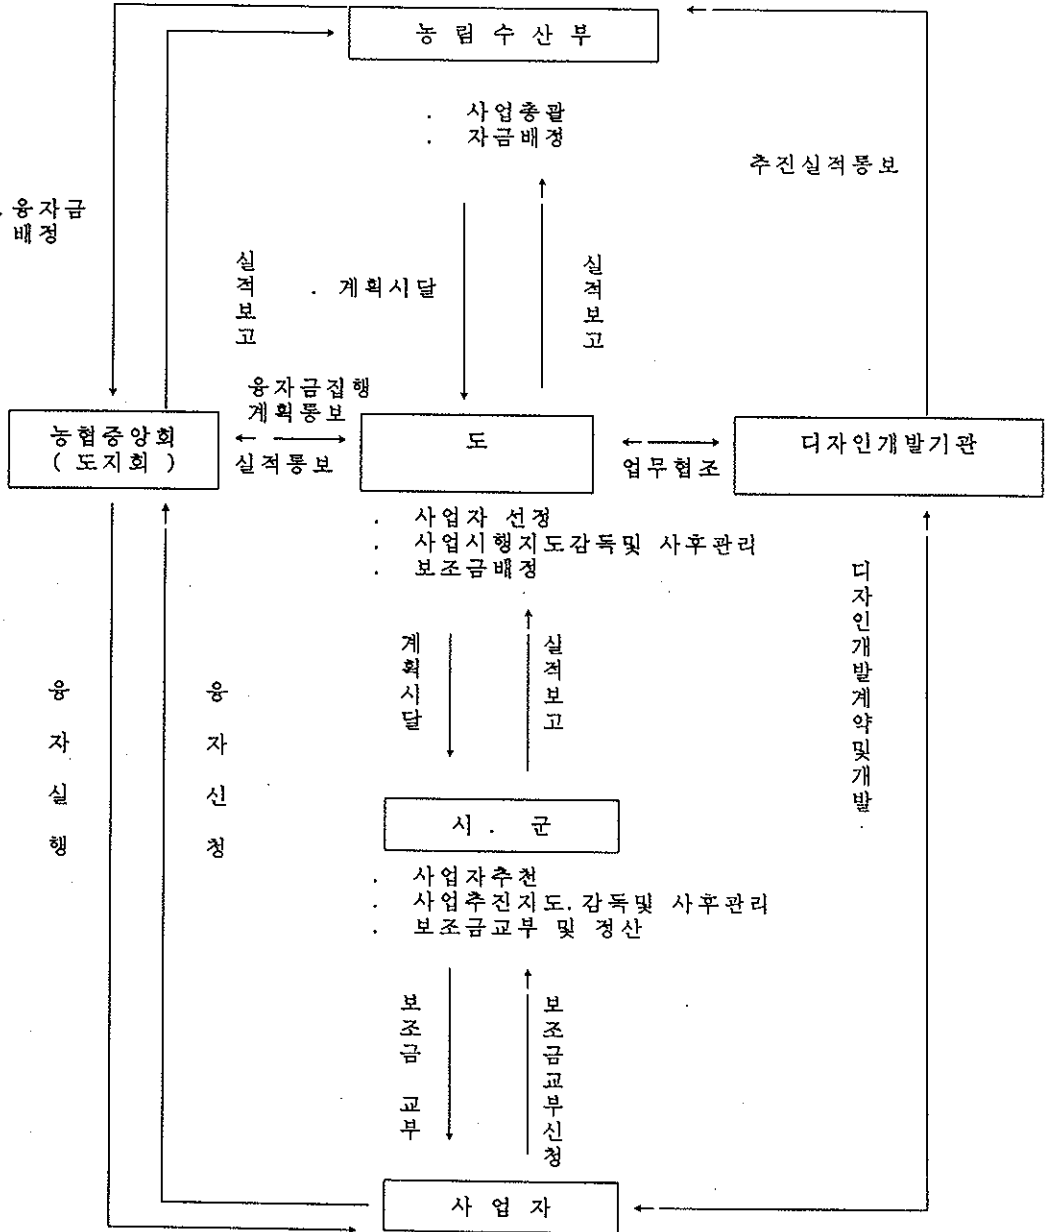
농 림 수 산 부

. 사업총괄
. 자금배정

추진실적통보

. 융자금 배정

실적보고

. 계획시달

실적보고

융자금집행 계획통보

농협중앙회 ( 도지회 )

실적통보

도

업무협조

디자인개발기관

. 사업자 선정
. 사업시행지도감독및 사후관리
. 보조금배정

디자인개발계약및개발

융자실행

융자신청

계획시달

실적보고

시 . 군

. 사업자추천
. 사업추진지도. 감독및 사후관리
. 보조금교부 및 정산

보조금 교부

보조금교부신청

사 업 자